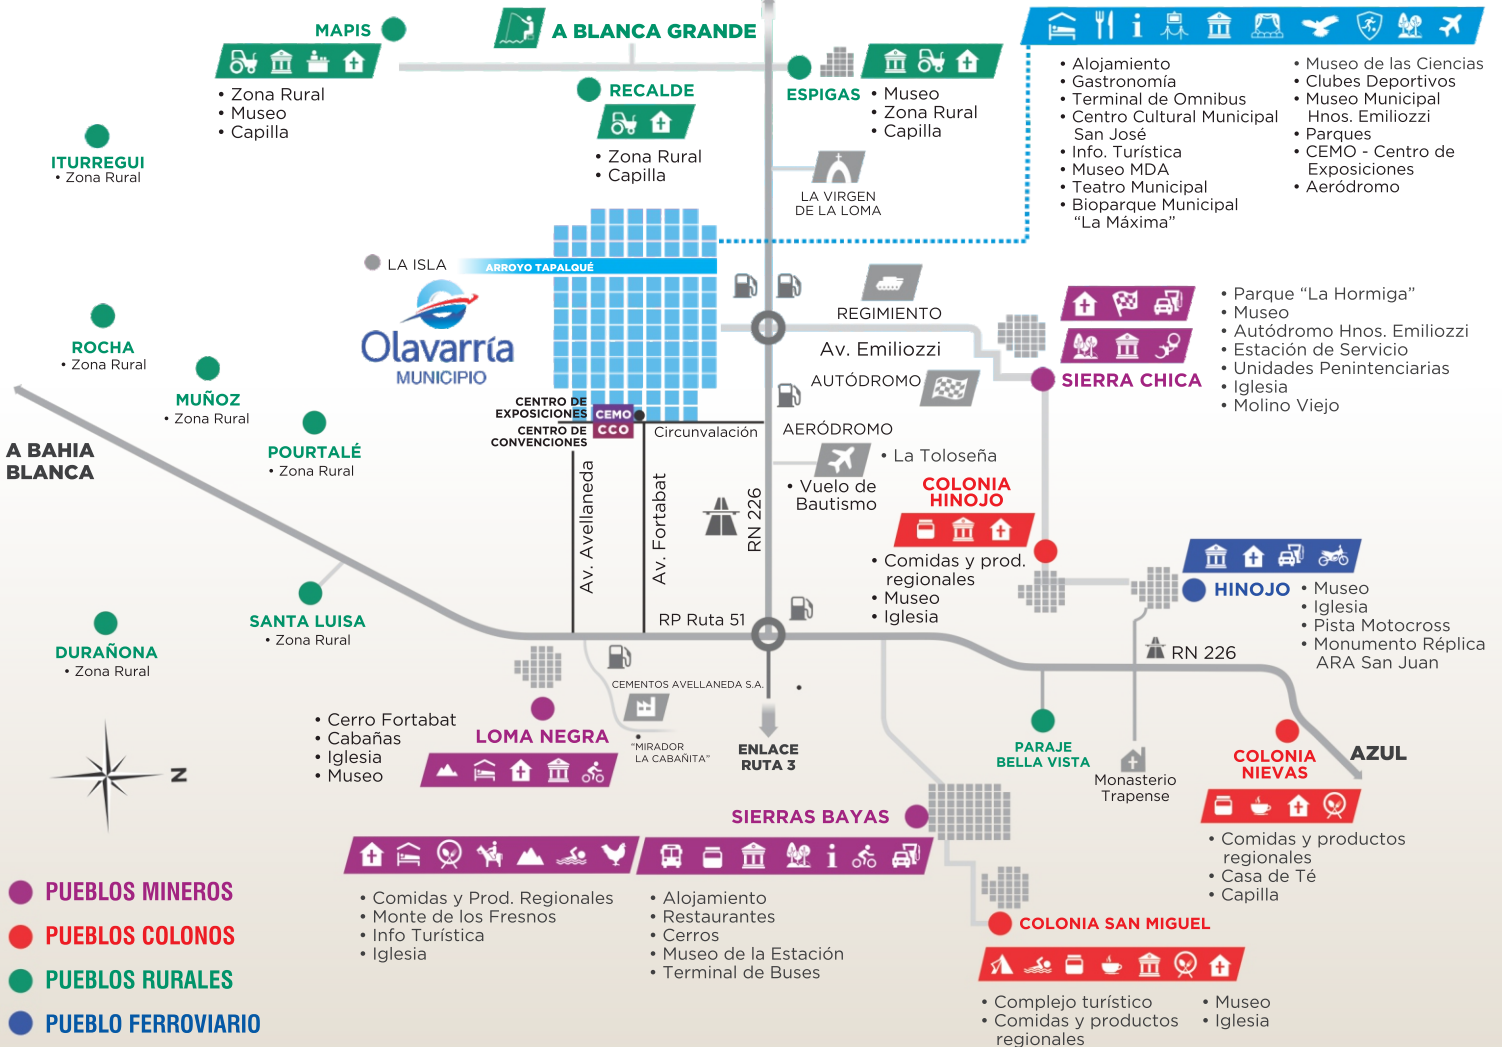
MAPIS
• Zona Rural
• Museo
• Capilla

A BLANCA GRANDE

RECALDE
• Zona Rural
• Capilla

ESPIGAS
• Museo
• Zona Rural
• Capilla

• Alojamiento
• Gastronomía
• Terminal de Omnibus
• Centro Cultural Municipal San José
• Info. Turística
• Museo MDA
• Teatro Municipal
• Bioparque Municipal "La Máxima"

• Museo de las Ciencias
• Clubes Deportivos
• Museo Municipal Hnos. Emiliozzi
• Parques
• CEMO - Centro de Exposiciones
• Aeródromo

ITURREGUI
• Zona Rural

LA VIRGEN DE LA LOMA

LA ISLA
ARROYO TAPALQUÉ

Olavarría
MUNICIPIO

ROCHA
• Zona Rural

MUÑOZ
• Zona Rural

POURTALÉ
• Zona Rural

REGIMIENTO
Av. Emiliozzi
AUTÓDROMO

• Parque "La Hormiga"
• Museo
• Autódromo Hnos. Emiliozzi
• Estación de Servicio
• Unidades Penintenciarias
• Iglesia
• Molino Viejo

SIERRA CHICA

CENTRO DE EXPOSICIONES CEMO
CENTRO DE CONVENCIONES CCO
Circunvalación
AERÓDROMO
• La Toloseña
• Vuelo de Bautismo

A BAHIA BLANCA

COLONIA HINOJO
• Comidas y prod. regionales
• Museo
• Iglesia

Av. Avellaneda
Av. Fortabat
RN 226

HINOJO
• Museo
• Iglesia
• Pista Motocross
• Monumento Réplica ARA San Juan

SANTA LUISA
• Zona Rural

DURAÑONA
• Zona Rural

RP Ruta 51
RN 226

CEMENTOS AVELLANEDA S.A.
"MIRADOR LA CABAÑITA"
ENLACE RUTA 3

• Cerro Fortabat
• Cabañas
• Iglesia
• Museo

LOMA NEGRA

PARAJE BELLA VISTA
Monasterio Trapense

COLONIA NIEVAS
AZUL
• Comidas y productos regionales
• Casa de Té
• Capilla

N

SIERRAS BAYAS
• Comidas y Prod. Regionales
• Monte de los Fresnos
• Info Turística
• Iglesia
• Alojamiento
• Restaurantes
• Cerros
• Museo de la Estación
• Terminal de Buses

COLONIA SAN MIGUEL
• Complejo turístico
• Comidas y productos regionales
• Museo
• Iglesia

PUEBLOS MINEROS
PUEBLOS COLONOS
PUEBLOS RURALES
PUEBLO FERROVIARIO